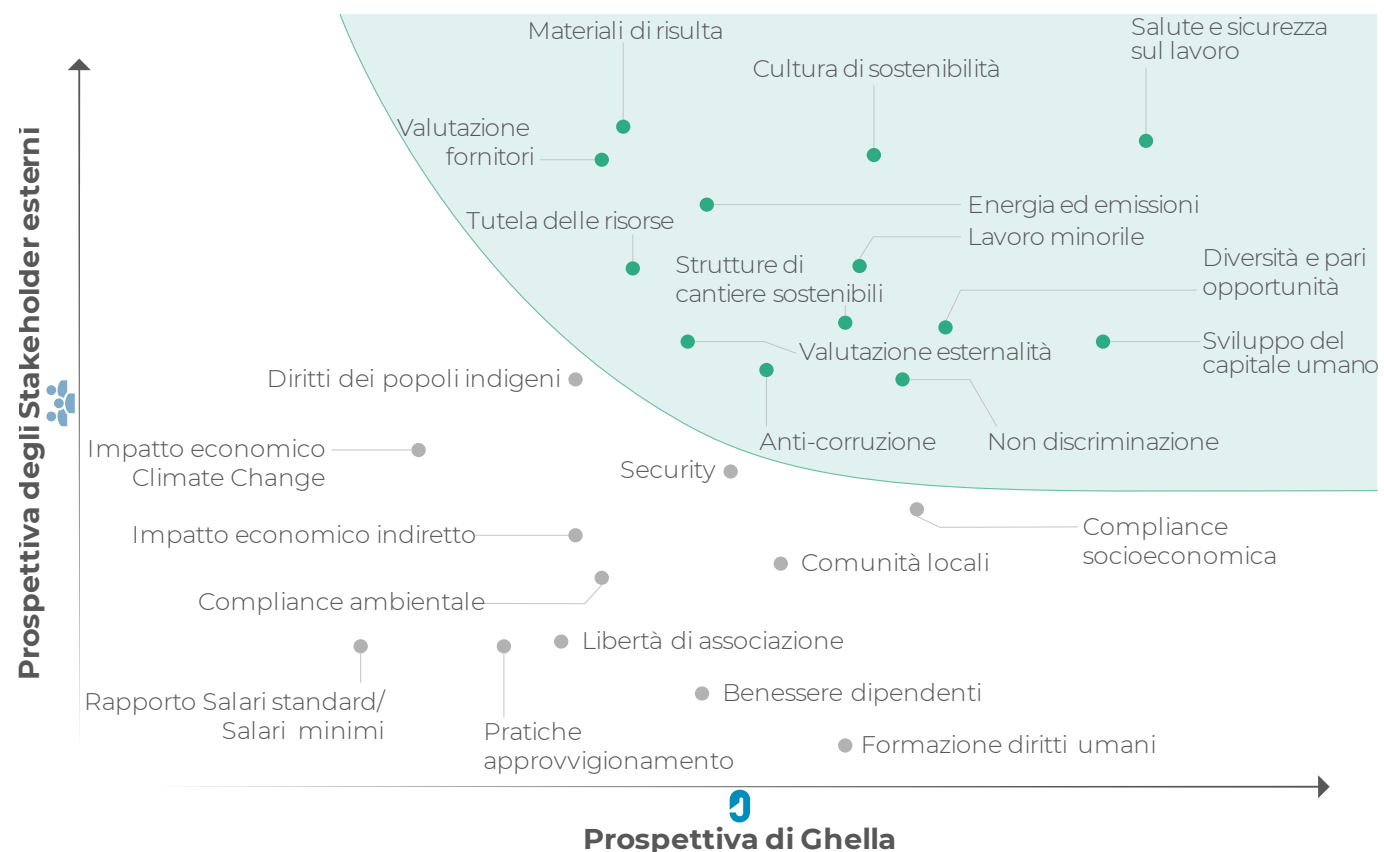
Materiali di risulta

Salute e sicurezza sul lavoro

Cultura di sostenibilità

Valutazione fornitori

Energia ed emissioni

Tutela delle risorse

Lavoro minorile

Strutture di cantiere sostenibili

Diversità e pari opportunità

Sviluppo del capitale umano

Valutazione esternalità

Diritti dei popoli indigeni

Anti-corruzione

Non discriminazione

Impatto economico Climate Change

Security

Compliance socioeconomica

Impatto economico indiretto

Comunità locali

Compliance ambientale

Libertà di associazione

Benessere dipendenti

Rapporto Salari standard/ Salari minimi

Pratiche approvvigionamento

Formazione diritti umani

Prospettiva degli Stakeholder esterni

Prospettiva di Ghella